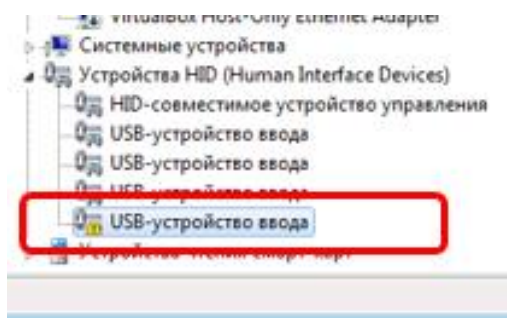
VirtualBox Host-Only Ethernet Adapter
Системные устройства
Устройства HID (Human Interface Devices)
HID-совместимое устройство управления
USB-устройство ввода
USB-устройство ввода
USB-устройство ввода
USB-устройство ввода
Устройства чтения смарт-карт